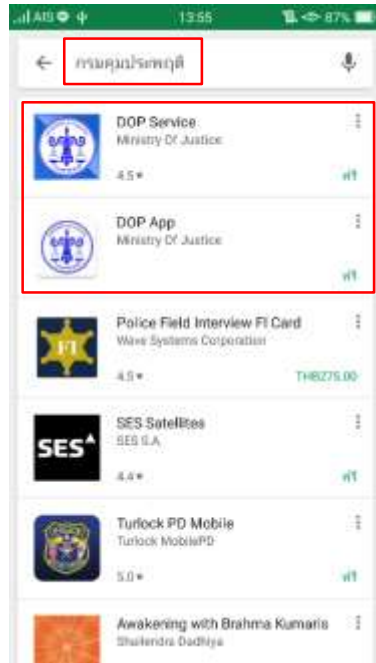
AIS 13:55 87%

กรมคุมประพฤติ

DOP Service
Ministry Of Justice
4.5 ★
ฟรี

DOP App
Ministry Of Justice
ฟรี

Police Field Interview FI Card
Wave Systems Corporation
4.5 ★
THB275.00

SES Satellites
SES S.A.
4.4 ★
ฟรี

Turlock PD Mobile
Turlock MobilePD
5.0 ★
ฟรี

Awakening with Brahma Kumaris
Shailendra Dadhiya